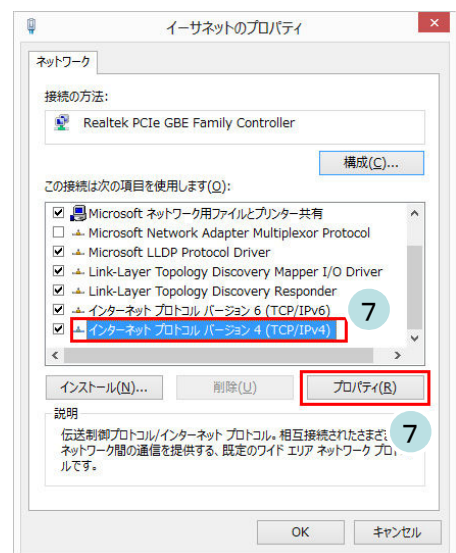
イーサネットのプロパティ

ネットワーク

接続の方法:

Realtek PCIe GBE Family Controller

構成(C)...

この接続は次の項目を使用します(O):

Microsoft ネットワーク用ファイルとプリンター共有
Microsoft Network Adapter Multiplexor Protocol
Microsoft LLDP Protocol Driver
Link-Layer Topology Discovery Mapper I/O Driver
Link-Layer Topology Discovery Responder
インターネット プロトコル バージョン 6 (TCP/IPv6)
インターネット プロトコル バージョン 4 (TCP/IPv4)

7

インストール(N)...
削除(U)
プロパティ(R)

説明

7

伝送制御プロトコル/インターネット プロトコル。相互接続されたさまざ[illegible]ネットワーク間の通信を提供する、既定のワイド エリア ネットワーク プロ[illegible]ルです。

OK
キャンセル